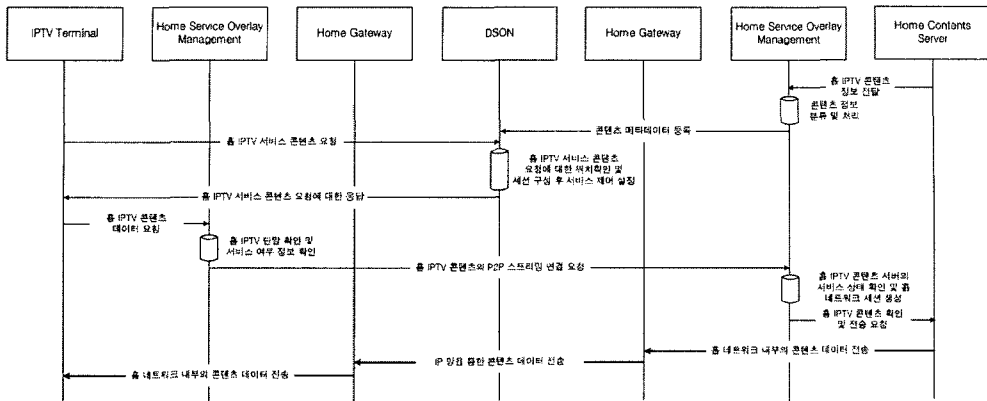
IPTV Terminal

Home Service Overlay Management

Home Gateway

DSON

Home Gateway

Home Service Overlay Management

Home Contents Server

홈 IPTV 콘텐츠 정보 전달

콘텐츠 정보 분류 및 처리

콘텐츠 메타데이터 등록

홈 IPTV 서비스 콘텐츠 요청

홈 IPTV 서비스 콘텐츠 요청에 대한 위치확인 및 세션 구성 후 서비스 제어 설정

홈 IPTV 서비스 콘텐츠 요청에 대한 응답

홈 IPTV 콘텐츠 데이터 요청

홈 IPTV 단말 확인 및 서비스 여부 정보 확인

홈 IPTV 콘텐츠의 P2P 스트리밍 연결 요청

홈 IPTV 콘텐츠 서버의 서비스 상태 확인 및 홈 네트워크 세션 생성

홈 IPTV 콘텐츠 확인 및 전송 요청

홈 네트워크 내부의 콘텐츠 데이터 전송

IP 망을 통한 콘텐츠 데이터 전송

홈 네트워크 내부의 콘텐츠 데이터 전송